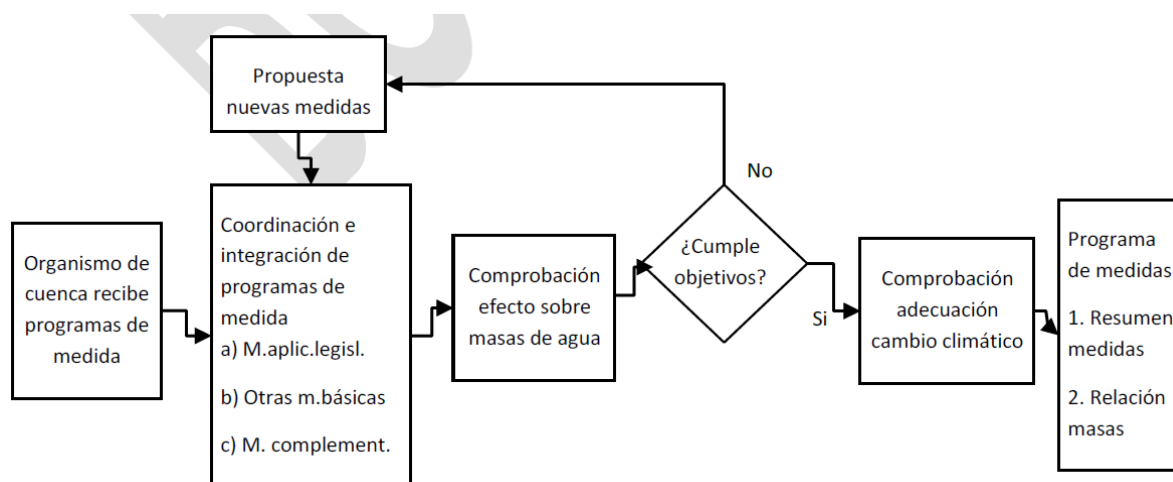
Propuesta nuevas medidas

No

Organismo de cuenca recibe programas de medida

Coordinación e integración de programas de medida
a) M.aplic.legisl.
b) Otras m.básicas
c) M. complement.

Comprobación efecto sobre masas de agua

¿Cumple objetivos?

Si

Comprobación adecuación cambio climático

Programa de medidas
1. Resumen medidas
2. Relación masas